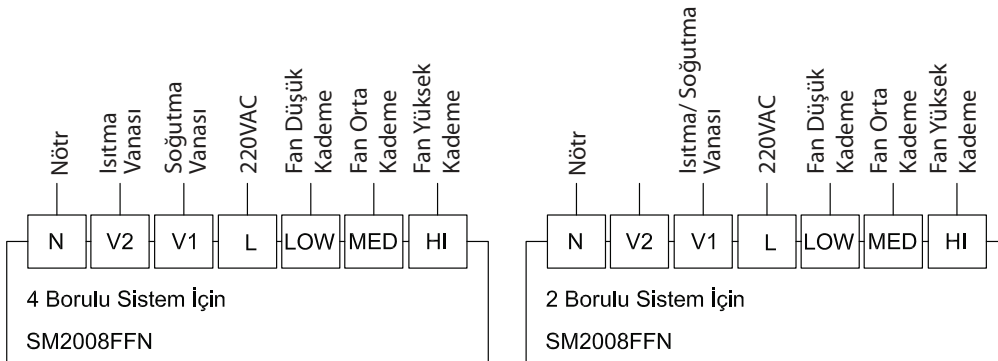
Nötr
Isıtma Vanası
Soğutma Vanası
220VAC
Fan Düşük Kademe
Fan Orta Kademe
Fan Yüksek Kademe

N
V2
V1
L
LOW
MED
HI

4 Borulu Sistem İçin
SM2008FFN

Nötr
Isıtma/ Soğutma Vanası
220VAC
Fan Düşük Kademe
Fan Orta Kademe
Fan Yüksek Kademe

N
V2
V1
L
LOW
MED
HI

2 Borulu Sistem İçin
SM2008FFN